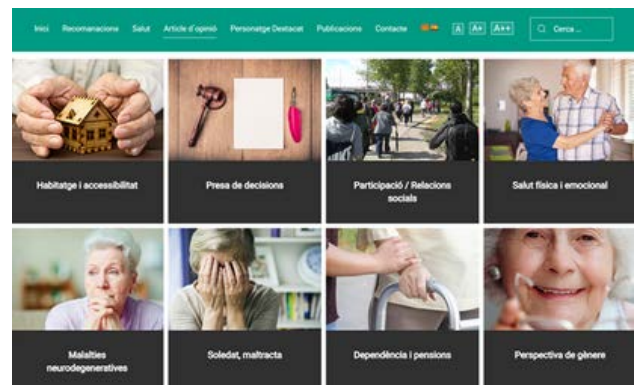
Inici Recomanacions Salut Article d'opinió Personatge Destacat Publicacions Contacte A A+ A++ Cerca ...

Habitatge i accessibilitat

Presa de decisions

Participació / Relacions socials

Salut física i emocional

Malalties neurodegeneratives

Soledat, maltracta

Dependència i pensions

Perspectiva de gènere